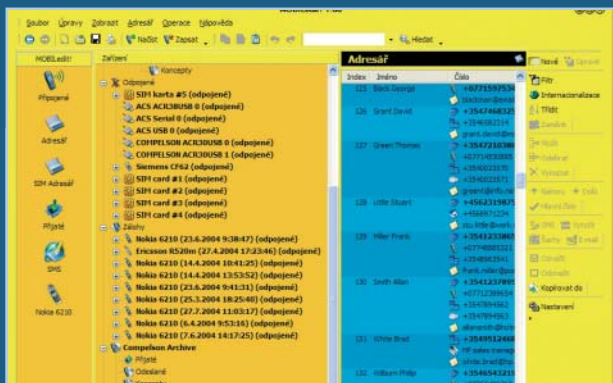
Soubor Úpravy Zobrazit Adresář Operace Nápověda

Načíst Zapsat Hledat

MOBILedit! Zařízení Adresář

Připojené
Adresář
SIM Adresář
Přijaté
SMS
Nokia 6210

Koncepty
Odpojené
SIM karta #5 (odpojené)
ACS ACR38USB 0 (odpojené)
ACS Serial 0 (odpojené)
ACS USB 0 (odpojené)
COMPELSON ACR38USB 0 (odpojené)
COMPELSON ACR38USB 1 (odpojené)
Siemens CF62 (odpojené)
SIM card #1 (odpojené)
SIM card #2 (odpojené)
SIM card #3 (odpojené)
SIM card #4 (odpojené)
Zálohy
Nokia 6210 (23.6.2004 9:38:47) (odpojené)
Ericsson R520m (27.4.2004 17:23:46) (odpojené)
Nokia 6210 (14.4.2004 10:41:25) (odpojené)
Nokia 6210 (14.4.2004 13:53:52) (odpojené)
Nokia 6210 (23.6.2004 9:41:31) (odpojené)
Nokia 6210 (25.3.2004 18:25:40) (odpojené)
Nokia 6210 (27.7.2004 11:03:17) (odpojené)
Nokia 6210 (6.4.2004 9:53:16) (odpojené)
Nokia 6210 (7.6.2004 14:17:25) (odpojené)
Compelson Archive
Přijaté
Odeslané

| Index | Jméno | Číslo |
|---|---|---|
| 125 | Black George | +4477159753 |
| 126 | Grant David | +35474683 |
| 127 | Green Thomas | +35472103 |
| 128 | Little Stuart | +45623198 |
| 129 | Miller Frank | +35412338 |
| 130 | Smith Allan | +35412378 |
| 131 | White Brad | +35495124 |
| 132 | Wilburn Philip | +35465432 |

Nové
Filtr
Internacionalizace
Třídit
Kopírovat do
Nastavení